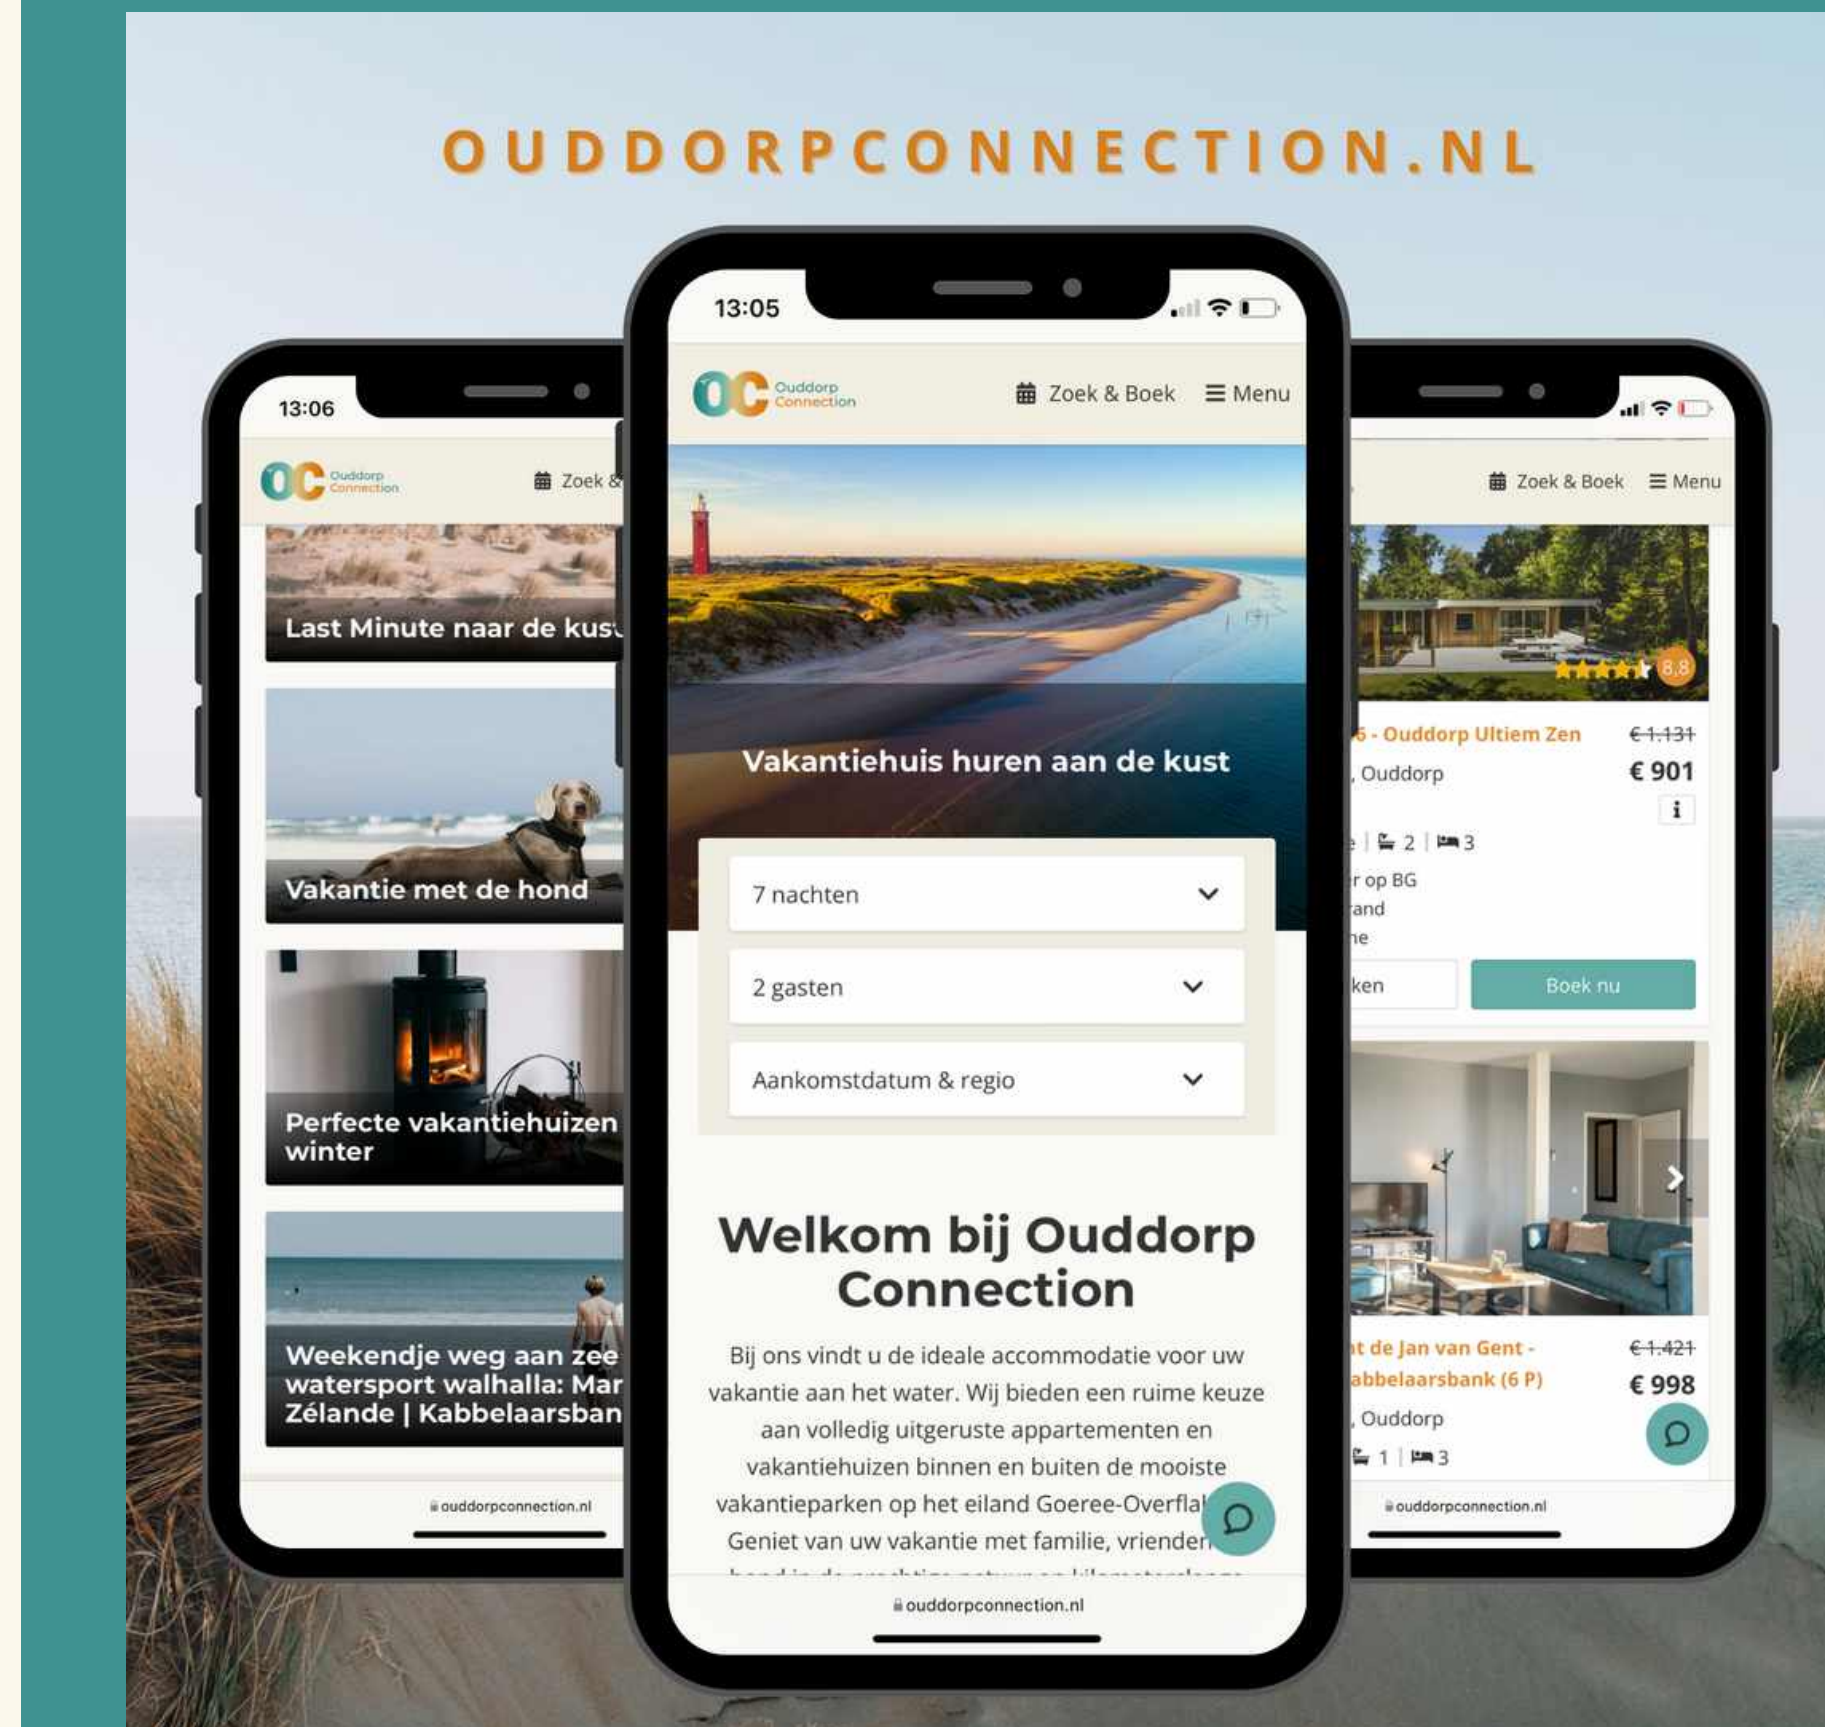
OUDDORPCONNECTION.NL

13:06

OC Ouddorp Connection

Zoek &

Last Minute naar de kus

Vakantie met de hond

Perfecte vakantiehuizen winter

Weekendje weg aan zee watersport walhalla: Mar Zélande | Kabbelaarsban

ouddorpconnection.nl

13:05

OC Ouddorp Connection

Zoek & Boek ☰ Menu

Vakantiehuis huren aan de kust

7 nachten

2 gasten

Aankomstdatum & regio

Welkom bij Ouddorp Connection

Bij ons vindt u de ideale accommodatie voor uw vakantie aan het water. Wij bieden een ruime keuze aan volledig uitgeruste appartementen en vakantiehuizen binnen en buiten de mooiste vakantieparken op het eiland Goeree-Overfla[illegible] Geniet van uw vakantie met familie, vrienden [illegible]

ouddorpconnection.nl

Zoek & Boek ☰ Menu

8,8

6 - Ouddorp Ultiem Zen

€ 1.131

, Ouddorp

€ 901

i

2 | 3

r op BG

and

ne

ken

Boek nu

t de Jan van Gent - abbelaarsbank (6 P)

€ 1.421

€ 998

, Ouddorp

1 | 3

ouddorpconnection.nl